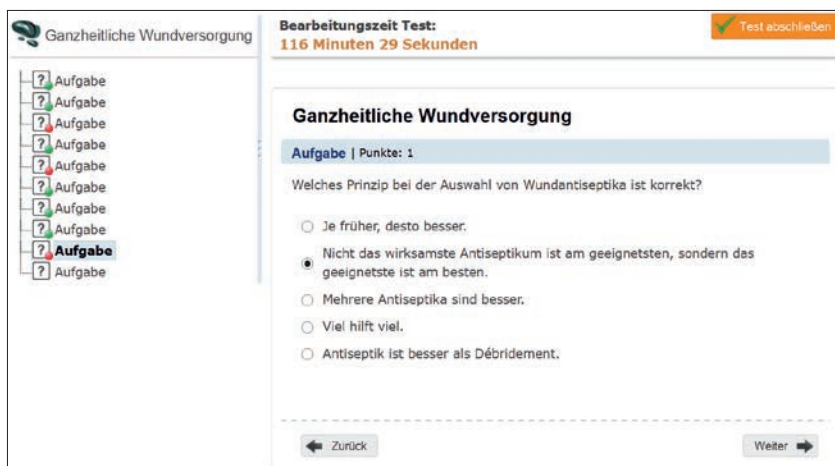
Ganzheitliche Wundversorgung

Bearbeitungszeit Test:
116 Minuten 29 Sekunden

Test abschließen

? Aufgabe
? Aufgabe
? Aufgabe
? Aufgabe
? Aufgabe
? Aufgabe
? Aufgabe
? Aufgabe
? Aufgabe
? Aufgabe

Ganzheitliche Wundversorgung

Aufgabe | Punkte: 1

Welches Prinzip bei der Auswahl von Wundantiseptika ist korrekt?

Je früher, desto besser.

Nicht das wirksamste Antiseptikum ist am geeignetsten, sondern das geeignetste ist am besten.

Mehrere Antiseptika sind besser.

Viel hilft viel.

Antiseptik ist besser als Débridement.

Zurück

Weiter